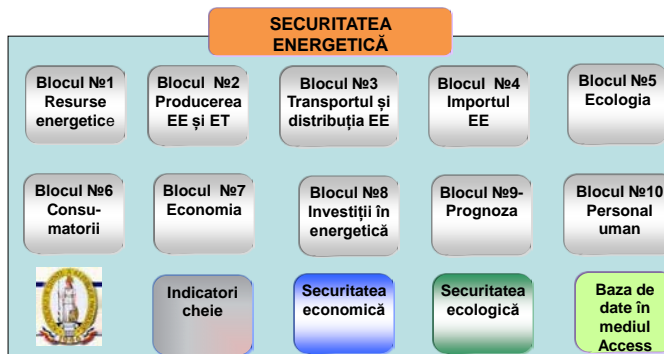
SECURITATEA ENERGETICĂ

Blocul №1 Resurse energetice

Blocul №2 Producerea EE și ET

Blocul №3 Transportul și distribuția EE

Blocul №4 Importul EE

Blocul №5 Ecologia

Blocul №6 Consumatorii

Blocul №7 Economia

Blocul №8 Investiții în energetică

Blocul №9- Prognoza

Blocul №10 Personal uman

Indicatori cheie

Securitatea economică

Securitatea ecologică

Baza de date în mediul Access